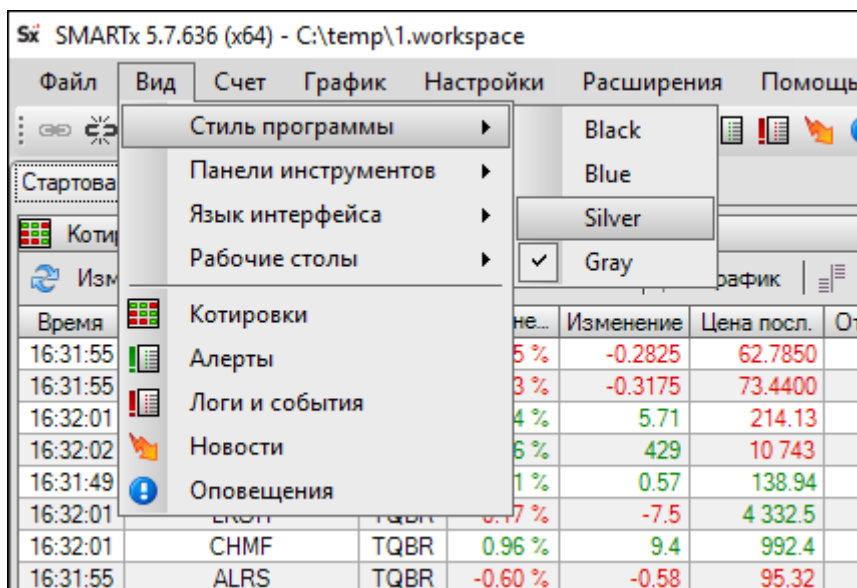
Sx SMARTx 5.7.636 (x64) - C:\temp\1.workspace

Файл Вид Счет График Настройки Расширения Помощь

Стартова

Коти

Изм

Стиль программы
Панели инструментов
Язык интерфейса
Рабочие столы
Котировки
Алерты
Логи и события
Новости
Оповещения

Black
Blue
Silver
✓ Gray

рафик

| Время | | | Изме... | Изменение | Цена посл. | От |
|---|---|---|---|---|---|---|
| 16:31:55 | | | 5 % | -0.2825 | 62.7850 | |
| 16:31:55 | | | 3 % | -0.3175 | 73.4400 | |
| 16:32:01 | | | 4 % | 5.71 | 214.13 | |
| 16:32:02 | | | 6 % | 429 | 10 743 | |
| 16:31:49 | | | 1 % | 0.57 | 138.94 | |
| 16:32:01 | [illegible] | TQBR | 0.17 % | -7.5 | 4 332.5 | |
| 16:32:01 | CHMF | TQBR | 0.96 % | 9.4 | 992.4 | |
| 16:31:55 | ALRS | TQBR | -0.60 % | -0.58 | 95.32 | |